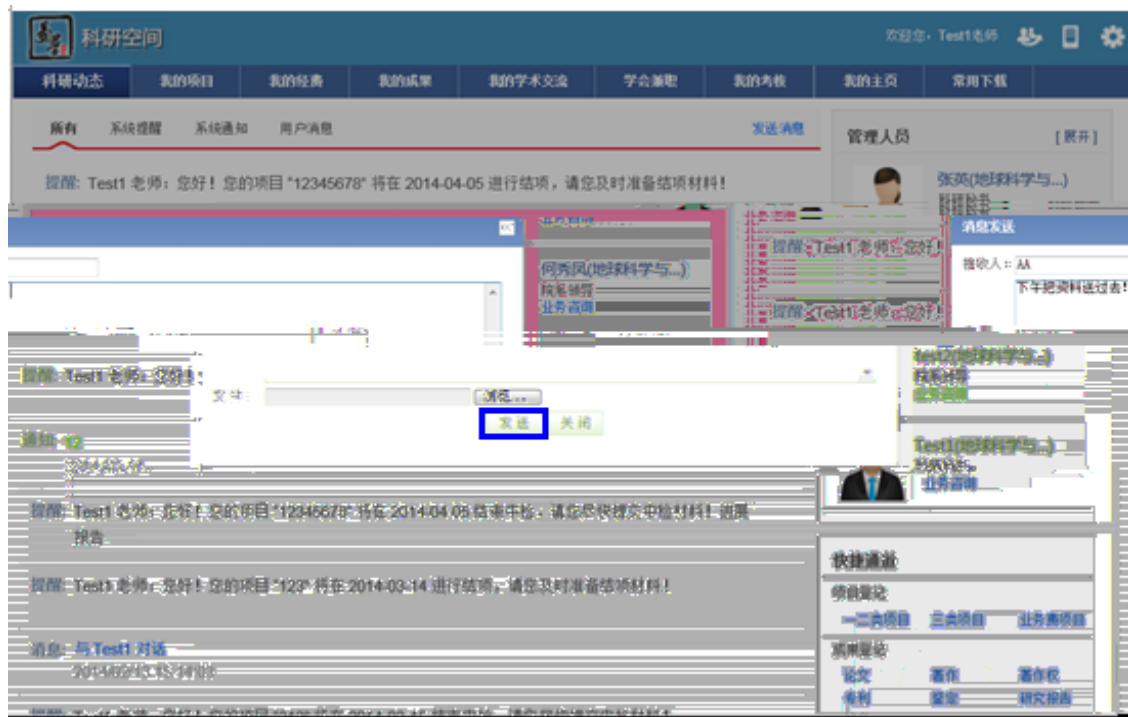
科研空间

欢迎您，Test1老师

科研动态 我的项目 我的经费 我的成果 我的学术交流 学会兼职 我的考核 我的主页 常用下载

所有 系统提醒 系统通知 用户消息 发送消息

提醒：Test1 老师：您好！您的项目 "12345678" 将在 2014-04-05 进行结项，请您及时准备结项材料！

管理人员 [展开]

张英(地球科学与...)

何秀凤(地球科学与...)
科室领导
业务咨询

提醒：Test1 老师：您好！

提醒：Test1 老师：您好！

消息发送

接收人：AA

下午把资料送过去！

test2(地球科学与...)
科室领导
业务咨询

提醒：Test1 老师：您好！

文 件： 浏览...

发送 关闭

通知：12

Test1(地球科学与...)
科室领导
业务咨询

提醒：Test1 老师：您好！您的项目 "12345678" 将在 2014-04-05 结束中检，请您尽快提交中检材料！进展报告

提醒：Test1 老师：您好！您的项目 "123" 将在 2014-03-14 进行结项，请您及时准备结项材料！

快捷通道
项目登记
一二类项目 三类项目 业务费项目
成果登记
论文 著作 著作权
专利 鉴定 研究报告

消息：与 Test1 对话

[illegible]